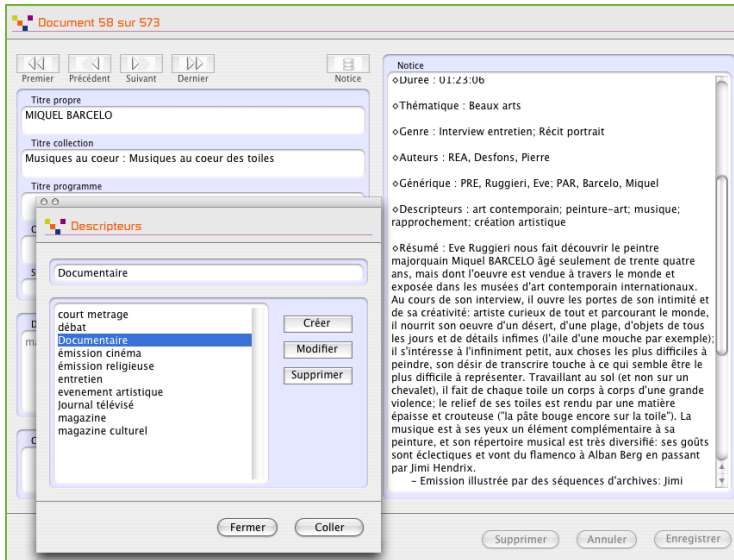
Document 58 sur 573

Premier Précédent Suivant Dernier Notice

Titre propre
MIQUEL BARCELO

Titre collection
Musiques au coeur : Musiques au coeur des toiles

Titre programme

Descripteurs

Documentaire

court metrage
débat
Documentaire
émission cinéma
émission religieuse
entretien
evenement artistique
Journal télévisé
magazine
magazine culturel

Créer
Modifier
Supprimer

Fermer
Coller

Notice
◇Durée : 01:23:06

◇Thématique : Beaux arts

◇Genre : Interview entretien; Récit portrait

◇Auteurs : REA, Desfons, Pierre

◇Générique : PRE, Ruggieri, Eve; PAR, Barcelo, Miquel

◇Descripteurs : art contemporain; peinture-art; musique; rapprochement; création artistique

◇Résumé : Eve Ruggieri nous fait découvrir le peintre majorquain Miquel BARCELO âgé seulement de trente quatre ans, mais dont l'oeuvre est vendue à travers le monde et exposée dans les musées d'art contemporain internationaux. Au cours de son interview, il ouvre les portes de son intimité et de sa créativité: artiste curieux de tout et parcourant le monde, il nourrit son oeuvre d'un désert, d'une plage, d'objets de tous les jours et de détails infimes (l'aile d'une mouche par exemple); il s'intéresse à l'infiniment petit, aux choses les plus difficiles à peindre, son désir de transcrire touche à ce qui semble être le plus difficile à représenter. Travaillant au sol (et non sur un chevalet), il fait de chaque toile un corps à corps d'une grande violence; le relief de ses toiles est rendu par une matière épaisse et crouteuse ("la pâte bouge encore sur la toile"). La musique est à ses yeux un élément complémentaire à sa peinture, et son répertoire musical est très diversifié: ses goûts sont éclectiques et vont du flamenco à Alban Berg en passant par Jimi Hendrix.
– Emission illustrée par des séquences d'archives: Jimi

Supprimer Annuler Enregistrer